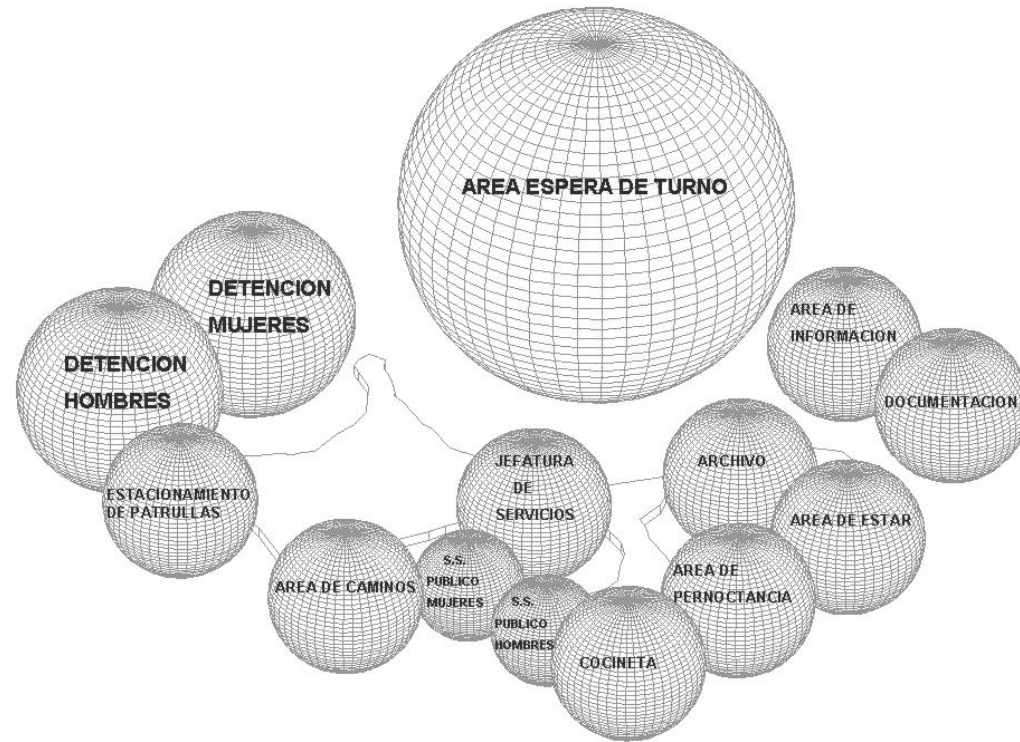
AREA ESPERA DE TURNO

DETENCION MUJERES

DETENCION HOMBRES

AREA DE INFORMACION

DOCUMENTACION

ESTACIONAMIENTO DE PATRULLAS

JEFATURA DE SERVICIOS

ARCHIVO

AREA DE ESTAR

AREA DE CAMINOS

S.S. PUBLICO MUJERES

S.S. PUBLICO HOMBRES

AREA DE PERNOCTANCIA

COCINETA